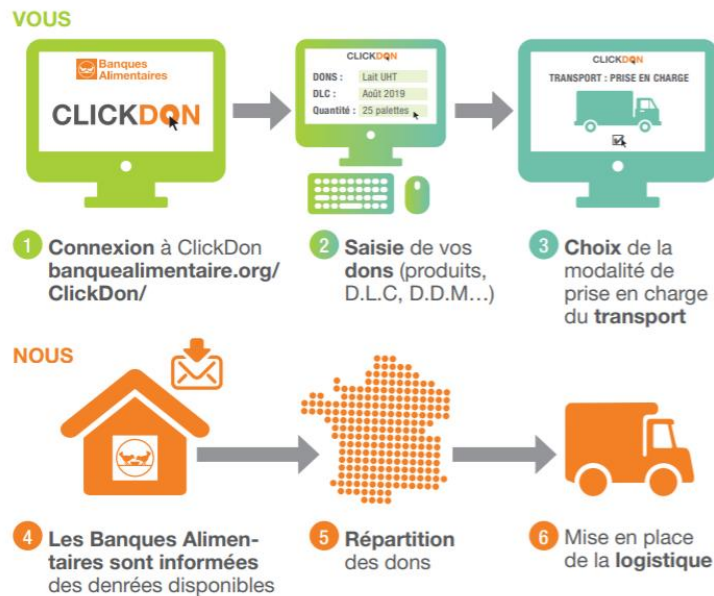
VOUS

Banques Alimentaires

CLICKDON

CLICKDON

DONS : Lait UHT

DLC : Août 2019

Quantité : 25 palettes

CLICKDON

TRANSPORT : PRISE EN CHARGE

1 Connexion à ClickDon banquealimentaire.org/ClickDon/

2 Saisie de vos dons (produits, D.L.C, D.D.M…)

3 Choix de la modalité de prise en charge du transport

NOUS

4 Les Banques Alimentaires sont informées des denrées disponibles

5 Répartition des dons

6 Mise en place de la logistique